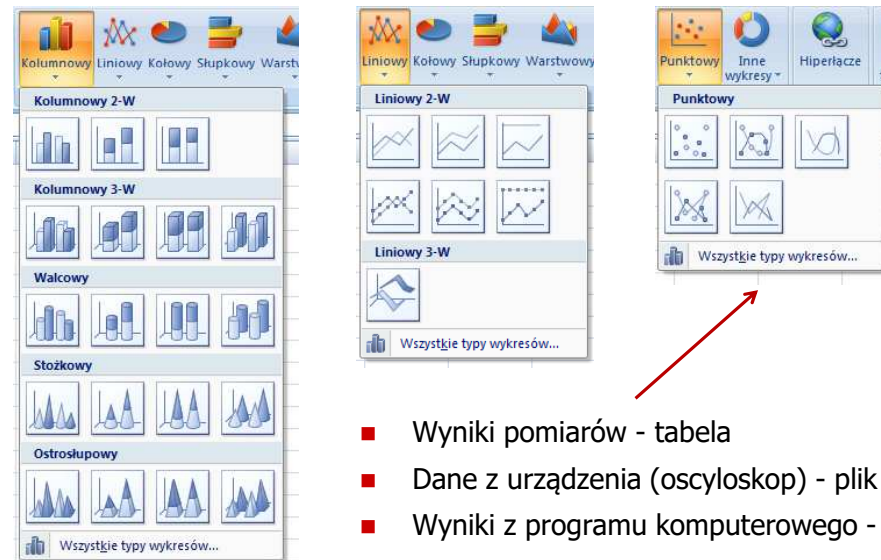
Kolumnowy Liniowy Kołowy Słupkowy Warstw

Kolumnowy 2-W

Kolumnowy 3-W

Walcowy

Stożkowy

Ostrosłupowy

Wszystkie typy wykresów...

Liniowy Kołowy Słupkowy Warstwowy

Liniowy 2-W

Liniowy 3-W

Wszystkie typy wykresów...

Punktowy Inne wykresy Hiperłącze

Punktowy

Wszystkie typy wykresów...

Wyniki pomiarów - tabela

Dane z urządzenia (oscyloskop) - plik

Wyniki z programu komputerowego -